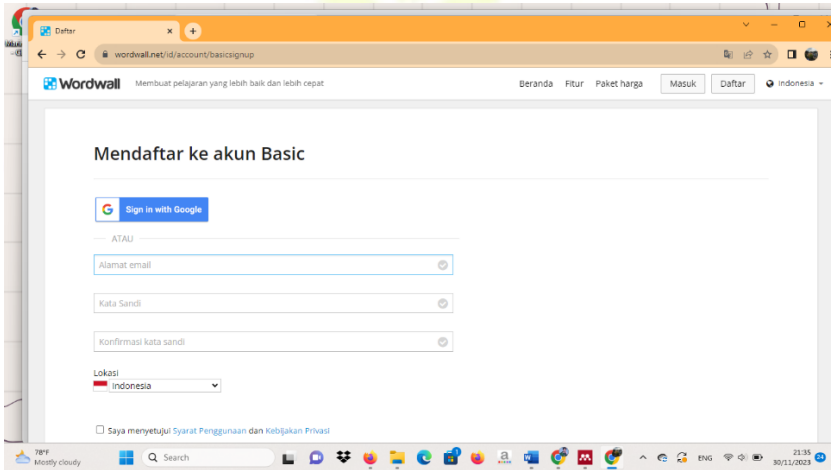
Daftar

wordwall.net/id/account/basicsignup

Wordwall Membuat pelajaran yang lebih baik dan lebih cepat

Beranda Fitur Paket harga Masuk Daftar Indonesia

Mendaftar ke akun Basic

Sign in with Google

ATAU

Alamat email

Kata Sandi

Konfirmasi kata sandi

Lokasi
Indonesia

Saya menyetujui Syarat Penggunaan dan Kebijakan Privasi

78°F
Mostly cloudy

Search

ENG

21:35
30/11/2023